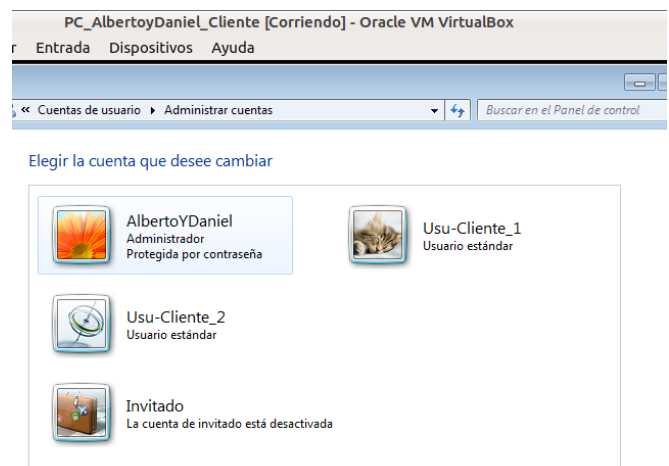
PC_AlbertoyDaniel_Cliente [Corriendo] - Oracle VM VirtualBox

r Entrada Dispositivos Ayuda

« Cuentas de usuario ▸ Administrar cuentas

Buscar en el Panel de control

Elegir la cuenta que desee cambiar

AlbertoYDaniel
Administrador
Protegida por contraseña

Usu-Cliente_1
Usuario estándar

Usu-Cliente_2
Usuario estándar

Invitado
La cuenta de invitado está desactivada